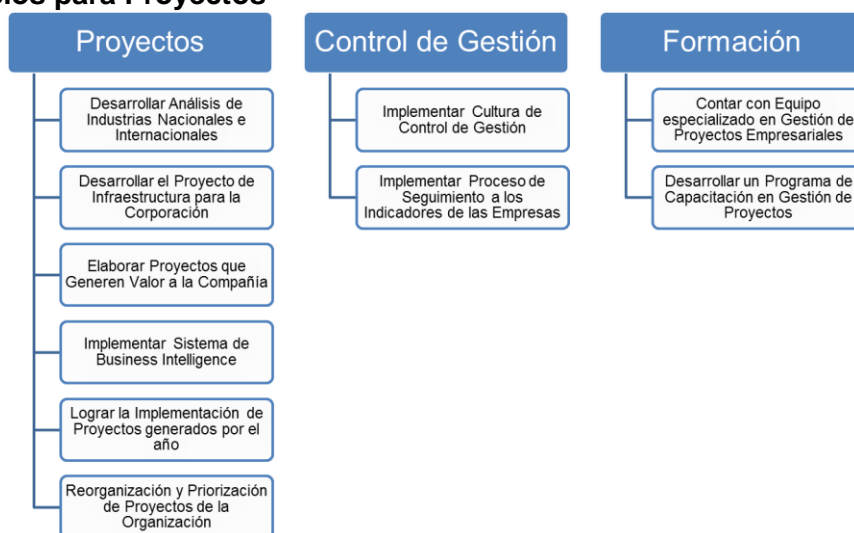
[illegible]les para Proyectos

Proyectos

Desarrollar Análisis de Industrias Nacionales e Internacionales

Desarrollar el Proyecto de Infraestructura para la Corporación

Elaborar Proyectos que Generen Valor a la Compañía

Implementar Sistema de Business Intelligence

Lograr la Implementación de Proyectos generados por el año

Reorganización y Priorización de Proyectos de la Organización

Control de Gestión

Implementar Cultura de Control de Gestión

Implementar Proceso de Seguimiento a los Indicadores de las Empresas

Formación

Contar con Equipo especializado en Gestión de Proyectos Empresariales

Desarrollar un Programa de Capacitación en Gestión de Proyectos